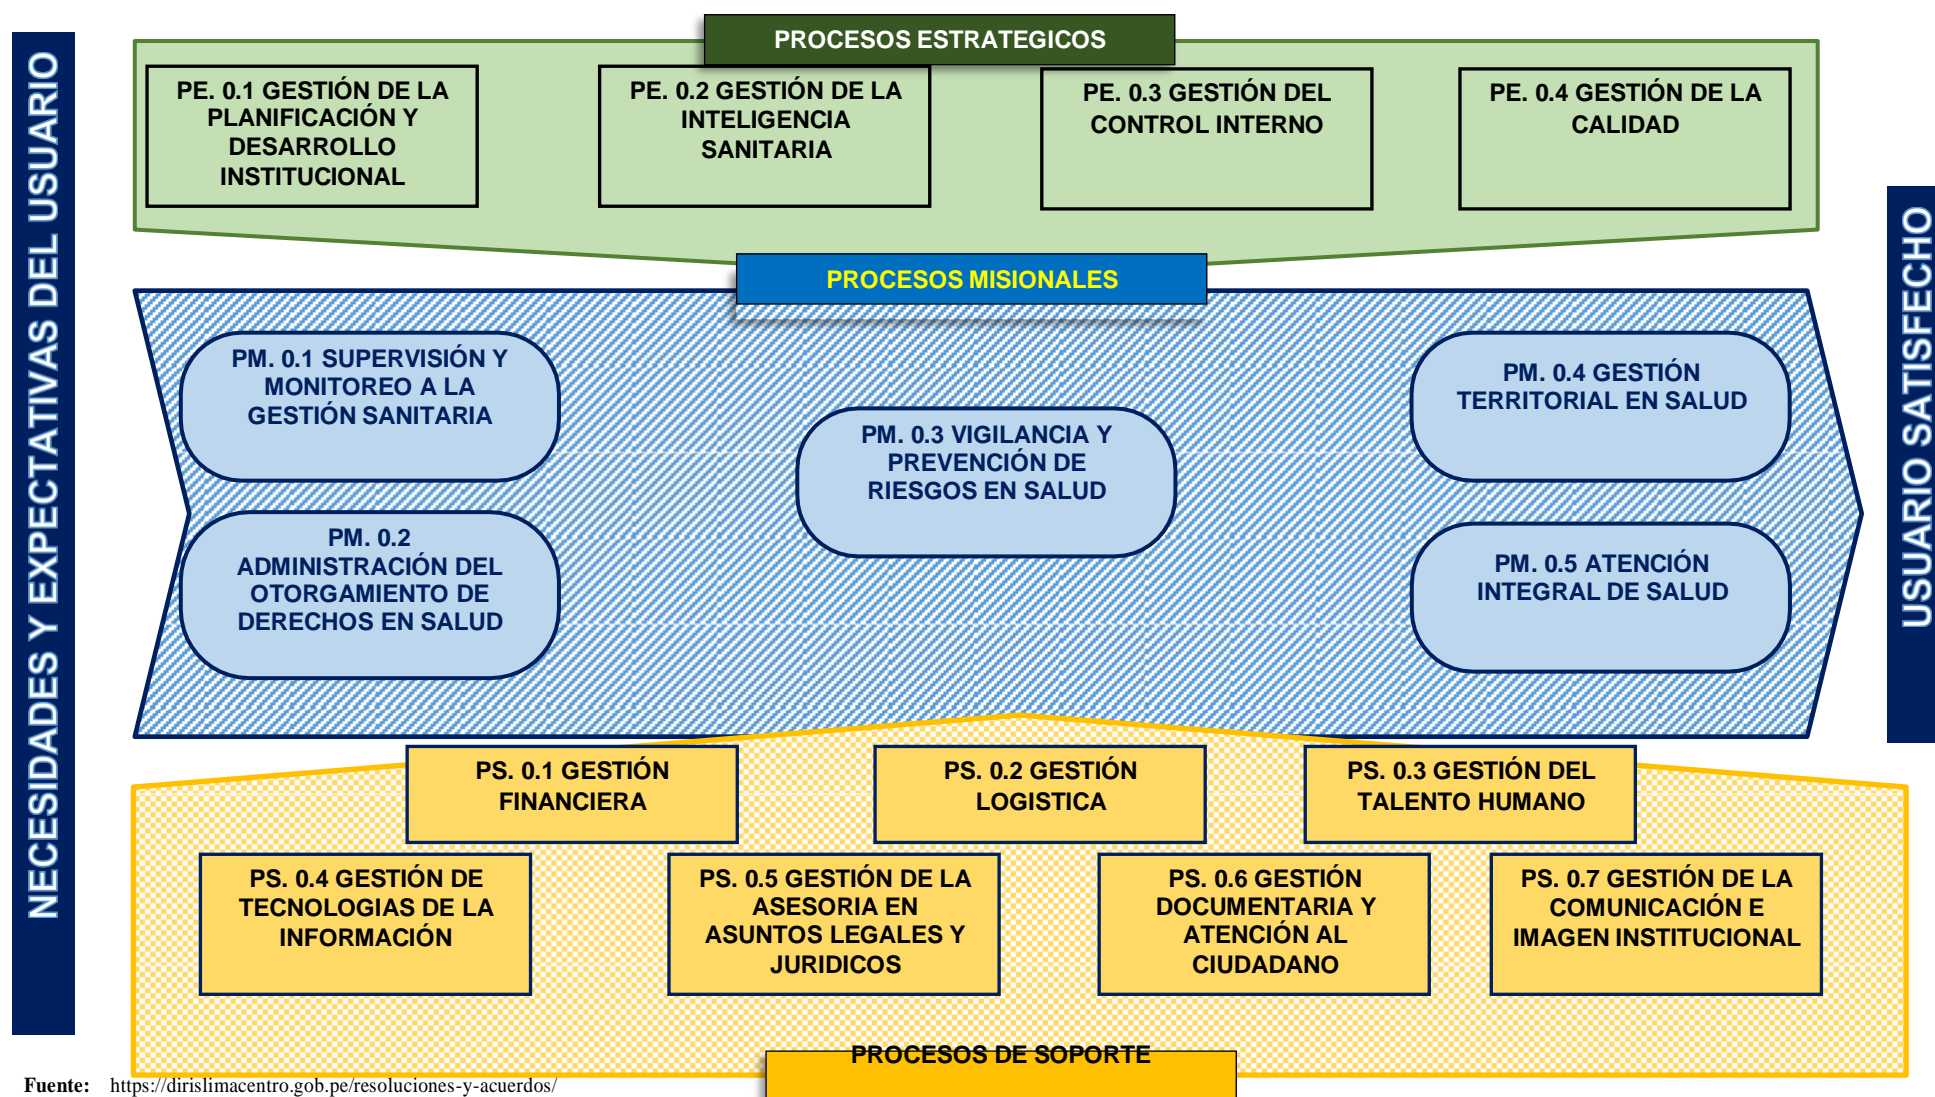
NECESIDADES Y EXPECTATIVAS DEL USUARIO

PROCESOS ESTRATEGICOS

PE. 0.1 GESTIÓN DE LA PLANIFICACIÓN Y DESARROLLO INSTITUCIONAL

PE. 0.2 GESTIÓN DE LA INTELIGENCIA SANITARIA

PE. 0.3 GESTIÓN DEL CONTROL INTERNO

PE. 0.4 GESTIÓN DE LA CALIDAD

PROCESOS MISIONALES

PM. 0.1 SUPERVISIÓN Y MONITOREO A LA GESTIÓN SANITARIA

PM. 0.2 ADMINISTRACIÓN DEL OTORGAMIENTO DE DERECHOS EN SALUD

PM. 0.3 VIGILANCIA Y PREVENCIÓN DE RIESGOS EN SALUD

PM. 0.4 GESTIÓN TERRITORIAL EN SALUD

PM. 0.5 ATENCIÓN INTEGRAL DE SALUD

USUARIO SATISFECHO

PS. 0.1 GESTIÓN FINANCIERA

PS. 0.2 GESTIÓN LOGISTICA

PS. 0.3 GESTIÓN DEL TALENTO HUMANO

PS. 0.4 GESTIÓN DE TECNOLOGIAS DE LA INFORMACIÓN

PS. 0.5 GESTIÓN DE LA ASESORIA EN ASUNTOS LEGALES Y JURIDICOS

PS. 0.6 GESTIÓN DOCUMENTARIA Y ATENCIÓN AL CIUDADANO

PS. 0.7 GESTIÓN DE LA COMUNICACIÓN E IMAGEN INSTITUCIONAL

PROCESOS DE SOPORTE

Fuente: https://dirislimacentro.gob.pe/resoluciones-y-acuerdos/